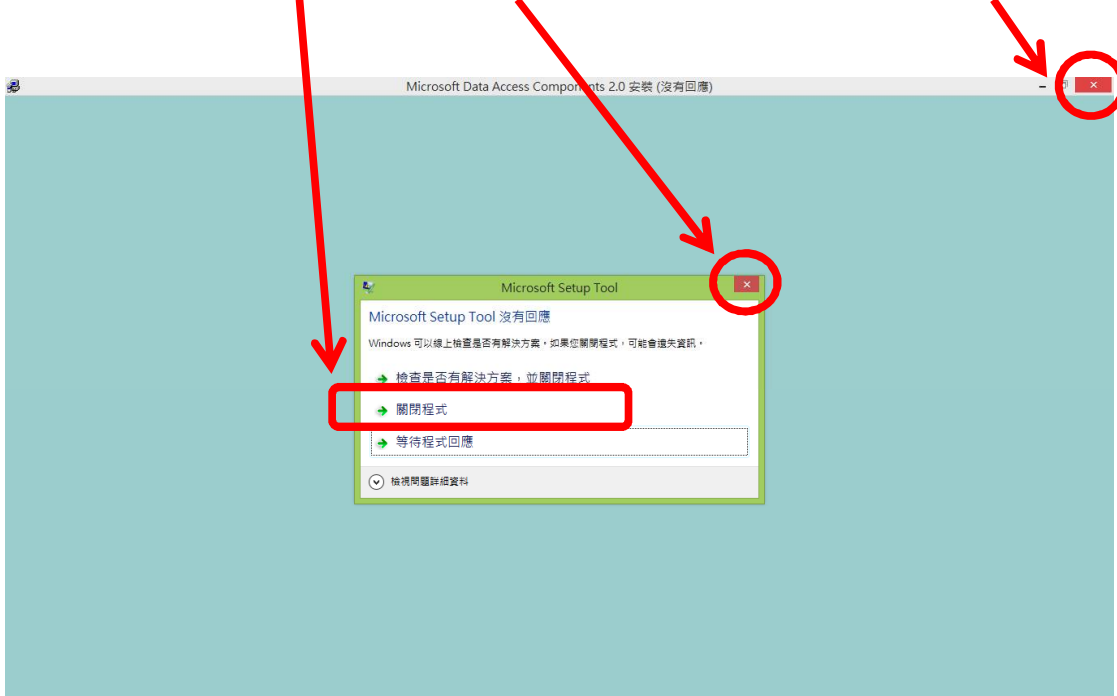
Microsoft Data Access Components 2.0 安裝 (沒有回應)

Microsoft Setup Tool

Microsoft Setup Tool 沒有回應

Windows 可以線上檢查是否有解決方案，如果您關閉程式，可能會遺失資訊。

檢查是否有解決方案，並關閉程式

關閉程式

等待程式回應

檢視問題詳細資料